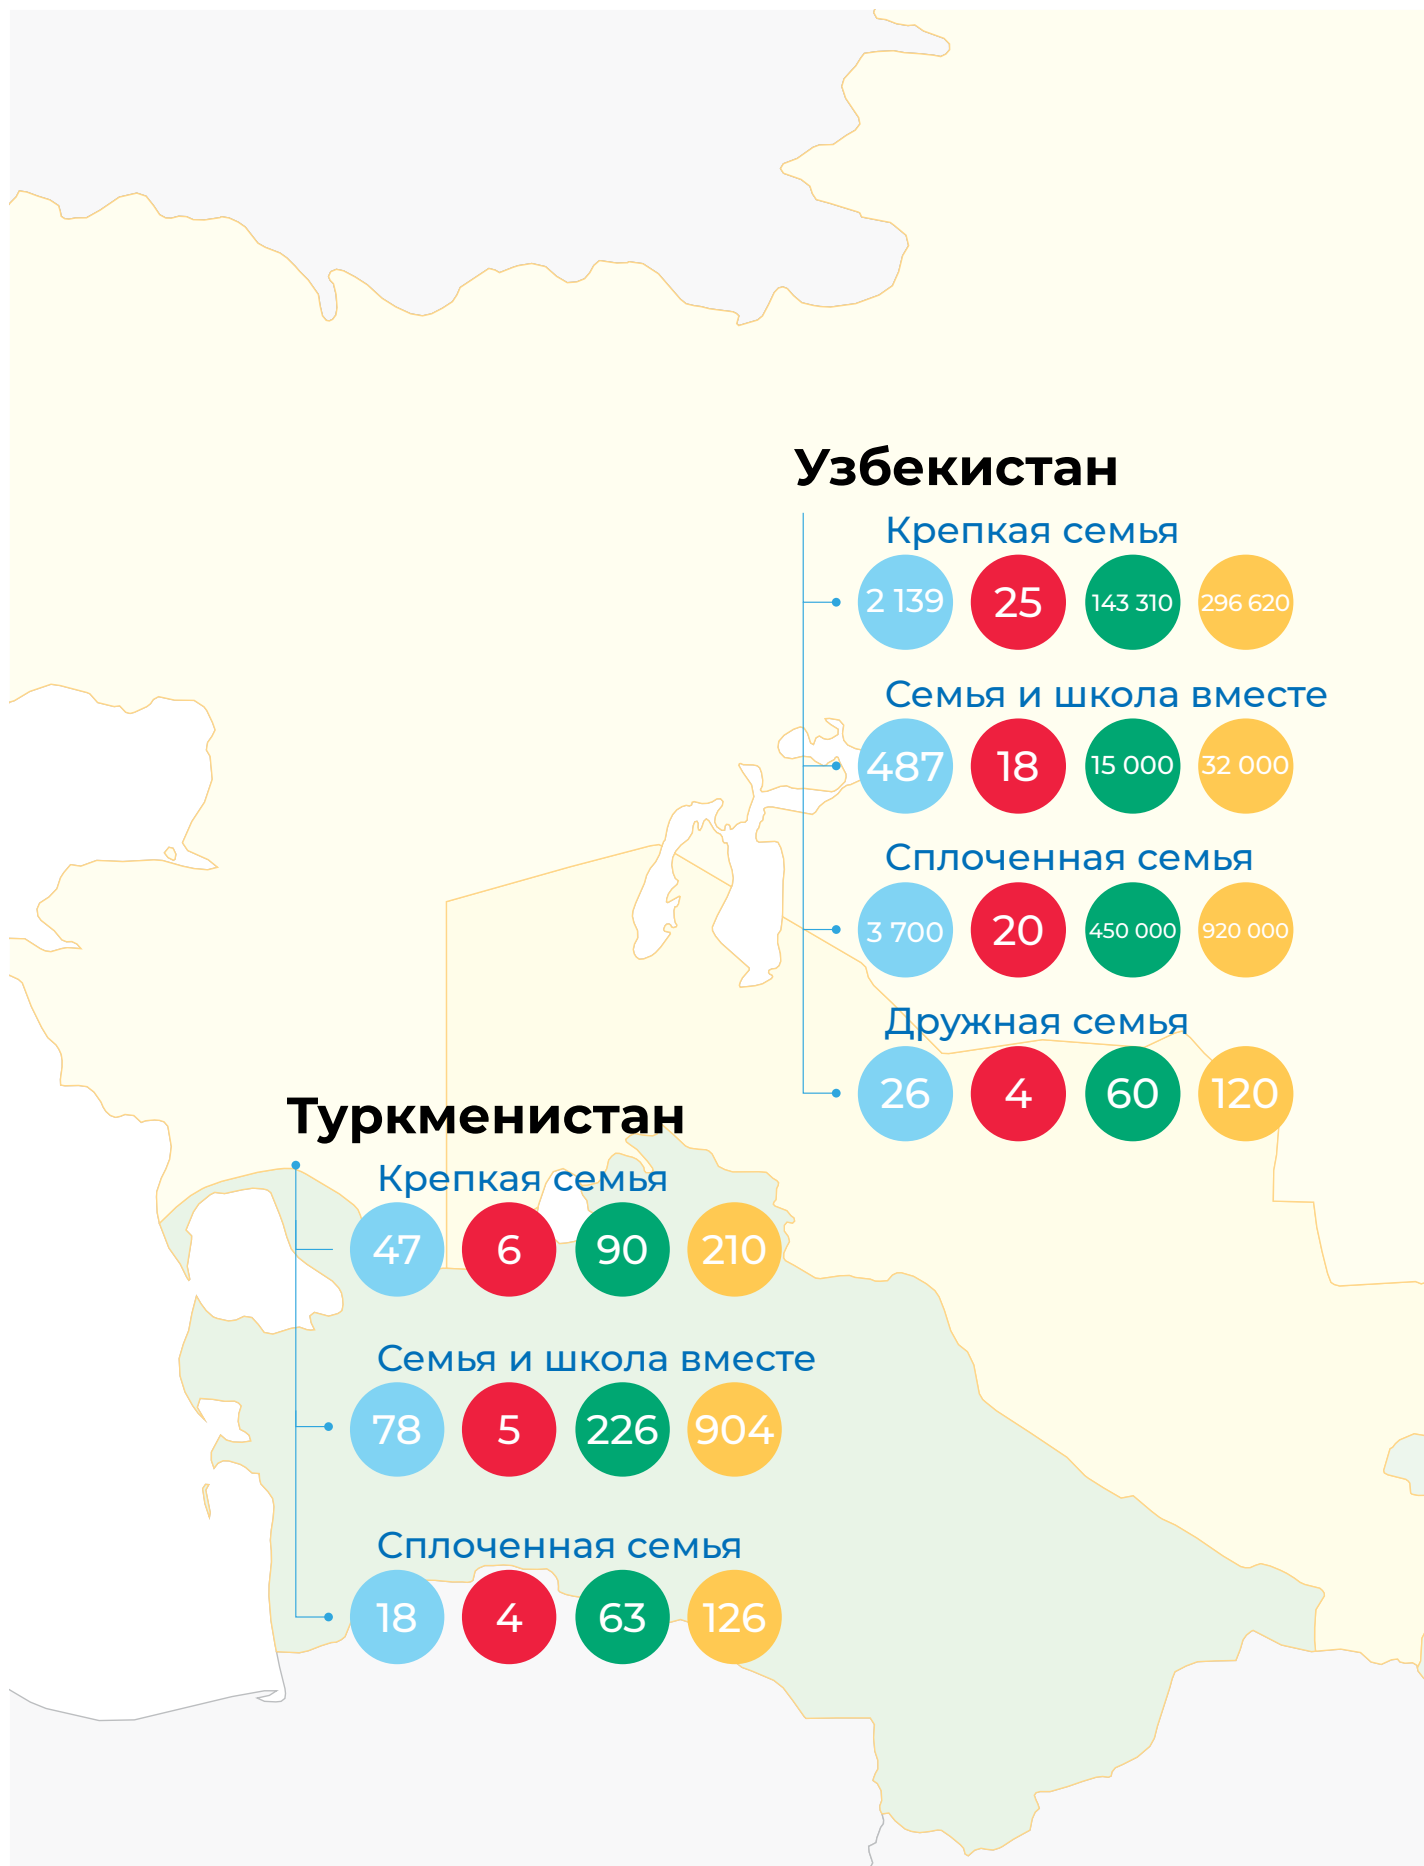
Узбекистан

Крепкая семья

2 139 25 143 310 296 620

Семья и школа вместе

487 18 15 000 32 000

Сплоченная семья

3 700 20 450 000 920 000

Дружная семья

26 4 60 120

Туркменистан

Крепкая семья

47 6 90 210

Семья и школа вместе

78 5 226 904

Сплоченная семья

18 4 63 126